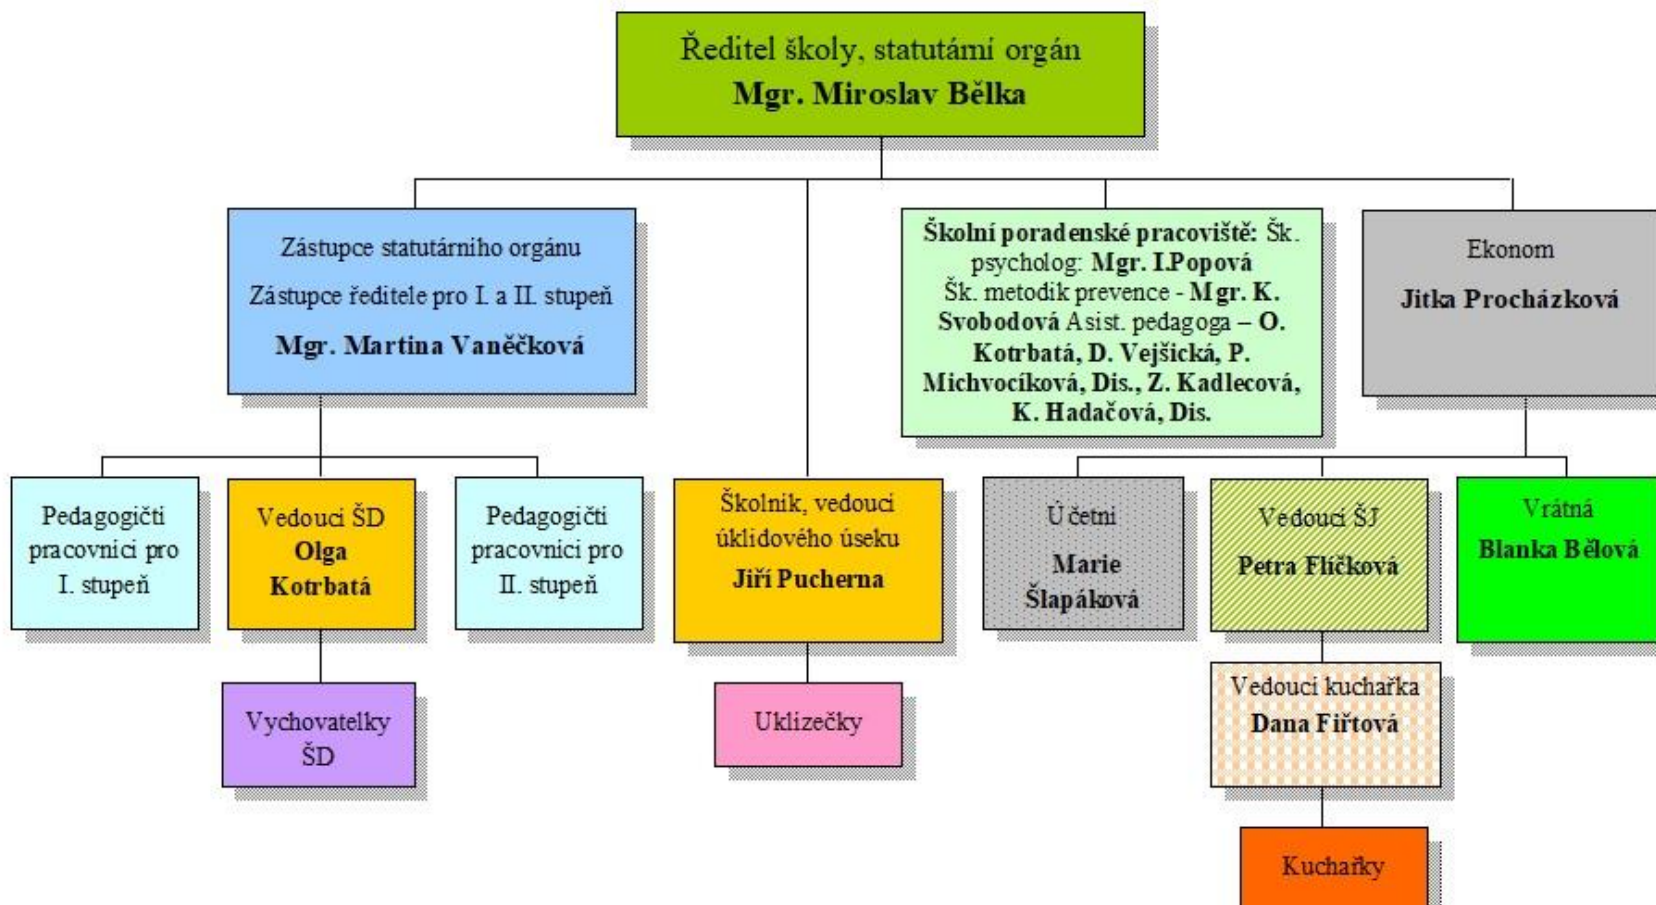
Ředitel školy, statutární orgán
Mgr. Miroslav Bělka

Zástupce statutárního orgánu
Zástupce ředitele pro I. a II. stupeň
Mgr. Martina Vaněčková

Školní poradenské pracoviště: Šk. psycholog: Mgr. I.Popová Šk. metodik prevence - Mgr. K. Svobodová Asist. pedagoga – O. Kotrbatá, D. Vejšická, P. Michvocíková, Dis., Z. Kadlecová, K. Hadačová, Dis.

Ekonom
Jitka Procházková

Pedagogičtí pracovníci pro I. stupeň

Vedoucí ŠD
Olga Kotrbatá

Pedagogičtí pracovníci pro II. stupeň

Školník, vedoucí úklidového úseku
Jiří Pucherna

Účetní
Marie Šlapáková

Vedoucí ŠJ
Petra Flíčková

Vrátná
Blanka Bělová

Vychovatelky ŠD

Uklízečky

Vedoucí kuchařka
Dana Fiřtová

Kuchařky